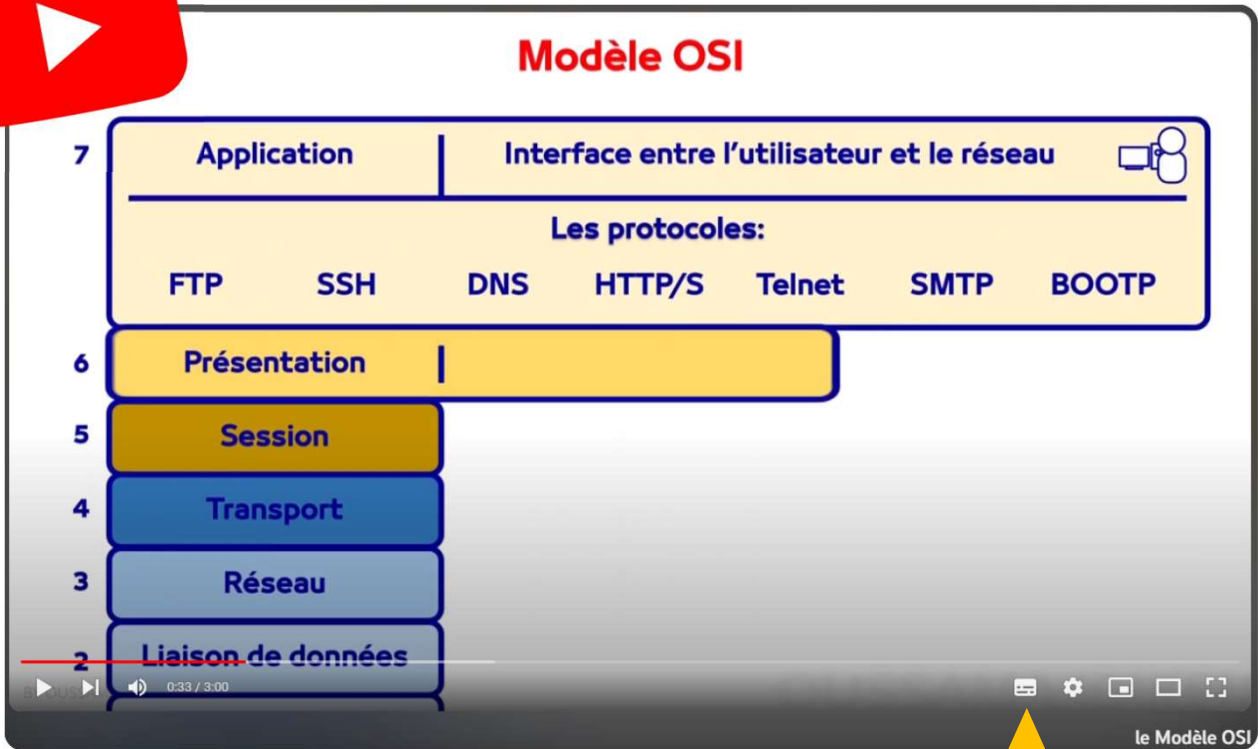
Modèle OSI

| | | |
|---|---|---|
| 7 | Application | Interface entre l'utilisateur et le réseau |

Les protocoles:

FTP SSH DNS HTTP/S Telnet SMTP BOOTP

6 Présentation

5 Session

4 Transport

3 Réseau

2 Liaison de données

0:33 / 3:00

le Modèle OSI